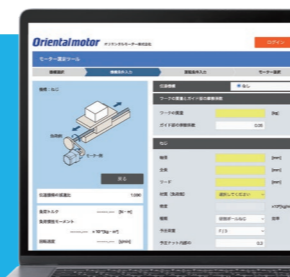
Orientalmotor オリエンタルモーター株式会社

ログイン

モーター選定ツール

機構選択

機構条件入力

運転条件入力

モーター選定

機構：ねじ

モーター軸

伝達機構

ワークの質量とガイド部の摩擦係数

ワークの質量

[kg]

ガイド部の摩擦係数

0.05

ねじ

軸長

[mm]

直径

[mm]

リード

[mm]

材質（軸密度）

戻る

伝達機構の質量比

負荷トルク

[N・m]

負荷慣性モーメント

[$kg \cdot m^2$]

回転速度

[r/min]

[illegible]